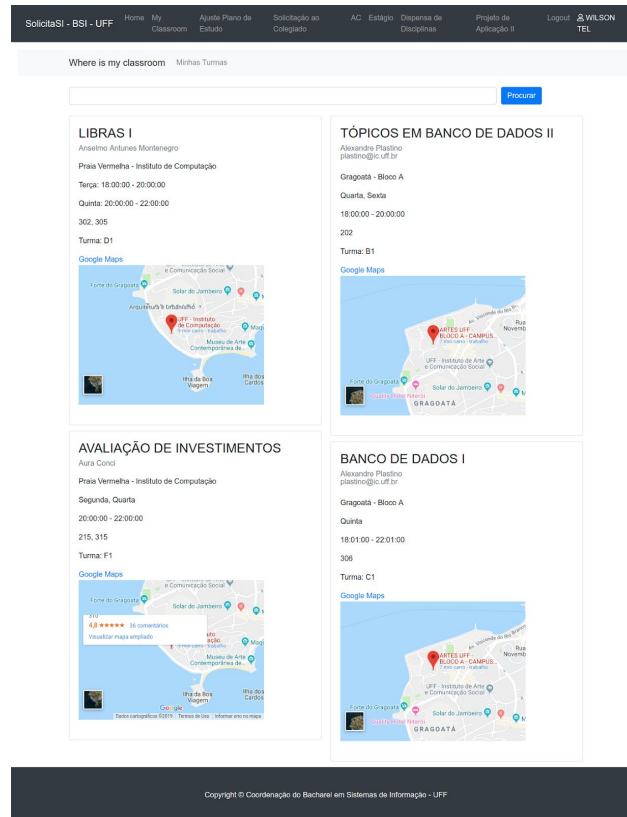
SolicitaSI - BSI - UFF Home My Classroom Ajuste Plano de Estudo Solicitação ao Colegiado AC Estágio Dispensa de Disciplinas Projeto de Aplicação II Logout WILSON TEL

Where is my classroom Minhas Turmas

Procurar

LIBRAS I
Anselmo Antunes Montenegro

Praia Vermelha - Instituto de Computação

Terça: 18:00:00 - 20:00:00

Quinta: 20:00:00 - 22:00:00

302, 305

Turma: D1

Google Maps

Comunicação Social
Forte do Gragoatá
Solar do Jambeiro
Arquivinho's brazuka
UFF - Instituto de Computação
Museu de Arte Contemporânea de...
Ilha da Boa Viagem
Ilha dos Cardos

TÓPICOS EM BANCO DE DADOS II
Alexandre Plastino
plastino@ic.uff.br

Gragoatá - Bloco A

Quarta, Sexta

18:00:00 - 20:00:00

202

Turma: B1

Google Maps

ARTES UFF - BLOCO A - CAMPUS...
UFF - Instituto de Arte e Comunicação Social
Forte do Gragoatá
Solar do Jambeiro
GRAGOATÁ

AVALIAÇÃO DE INVESTIMENTOS
Aura Conci

Praia Vermelha - Instituto de Computação

Segunda, Quarta

20:00:00 - 22:00:00

215, 315

Turma: F1

Google Maps

Forte do Gragoatá
4,8 ★★★★★ 36 comentários
Visualizar mapa ampliado
Solar do Jambeiro
Museu de Arte Contemporânea de...
Ilha da Boa Viagem
Google
Dados cartográficos ©2019 Termos de Uso Informar erro no mapa

BANCO DE DADOS I
Alexandre Plastino
plastino@ic.uff.br

Gragoatá - Bloco A

Quinta

18:01:00 - 22:01:00

306

Turma: C1

Google Maps

ARTES UFF - BLOCO A - CAMPUS...
UFF - Instituto de Arte e Comunicação Social
Forte do Gragoatá
Solar do Jambeiro
GRAGOATÁ

Copyright © Coordenação do Bacharel em Sistemas de Informação - UFF